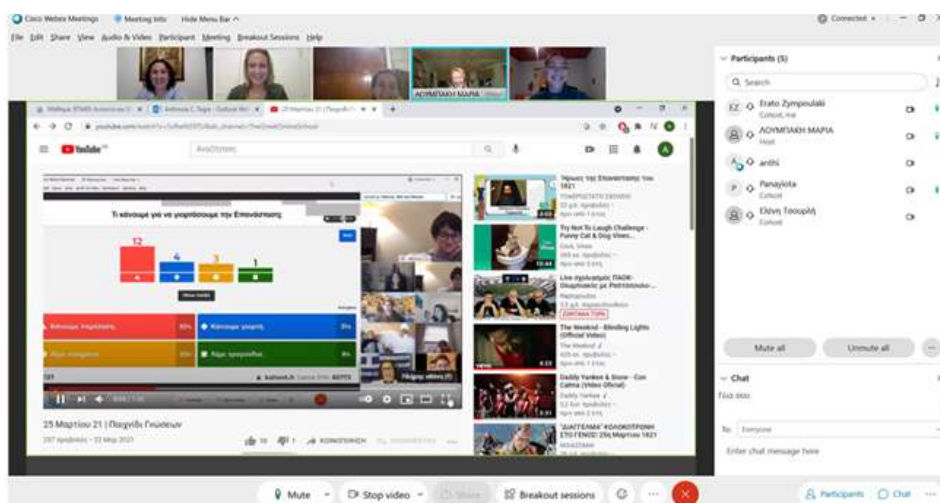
Cisco Webex Meetings   Meeting Info   Hide Menu Bar
File Edit Share View Audio & Video Participant Meeting Breakout Sessions Help

Connected

ΛΟΥΜΠΑΚΗ ΜΑΡΙΑ

YouTube
Αναζήτηση

Τι κάνουμε για να γιορτάσουμε την Επανάσταση;

12
4
3
1

Show media

kahoot.it

25 Μαρτίου 21 | Παιχνίδι Γνώσεων
237 προβολές • 22 Μαρ 2021

ΚΟΙΝΟΠΟΙΗΣΗ

Ήρωες της Επανάστασης του 1821

Try Not To Laugh Challenge - Funny Cat & Dog Vines...

Live σχολιασμός ΠΑΟΚ-Ολυμπιακός με Ρεπορτάζ...
ΖΩΝΤΑΝΑ ΤΩΡΑ

The Weeknd - Blinding Lights (Official Video)

Daddy Yankee & Snow - Con Calma (Video Oficial)

"ΔΙΑΓΓΕΛΜΑ" ΚΟΛΟΚΟΤΡΩΝΗ ΣΤΟ ΓΕΝΟΣ! 25η Μαρτίου 1821

Participants (5)
Search
EZ Erato Zympoulaki
Cohost, me
ΛΟΥΜΠΑΚΗ ΜΑΡΙΑ
Host
anthi
P Panayiota
Cohost
Ελένη Τσουρλή
Cohost

Mute all
Unmute all

Chat
Για όλους
To: Everyone
Enter chat message here

Mute   Stop video   Share   Breakout sessions   Participants   Chat